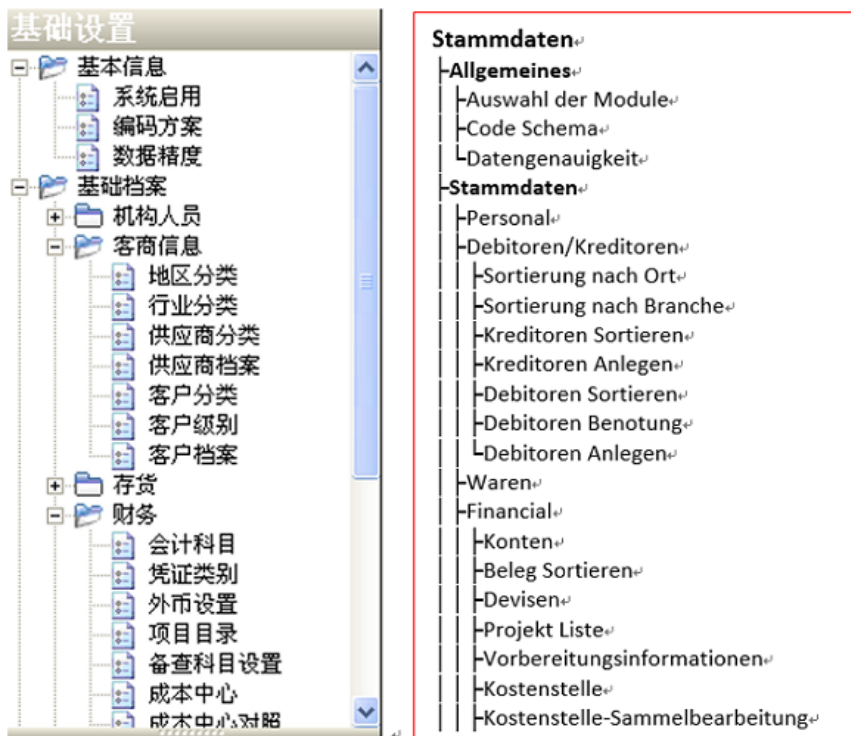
基础设置

基本信息
系统启用
编码方案
数据精度
基础档案
机构人员
客商信息
地区分类
行业分类
供应商分类
供应商档案
客户分类
客户级别
客户档案
存货
财务
会计科目
凭证类别
外币设置
项目目录
备查科目设置
成本中心
成本中心对照

Stammdaten
Allgemeines
Auswahl der Module
Code Schema
Datengenauigkeit
Stammdaten
Personal
Debitoren/Kreditoren
Sortierung nach Ort
Sortierung nach Branche
Kreditoren Sortieren
Kreditoren Anlegen
Debitoren Sortieren
Debitoren Benotung
Debitoren Anlegen
Waren
Financial
Konten
Beleg Sortieren
Devisen
Projekt Liste
Vorbereitungsinformationen
Kostenstelle
Kostenstelle-Sammelbearbeitung